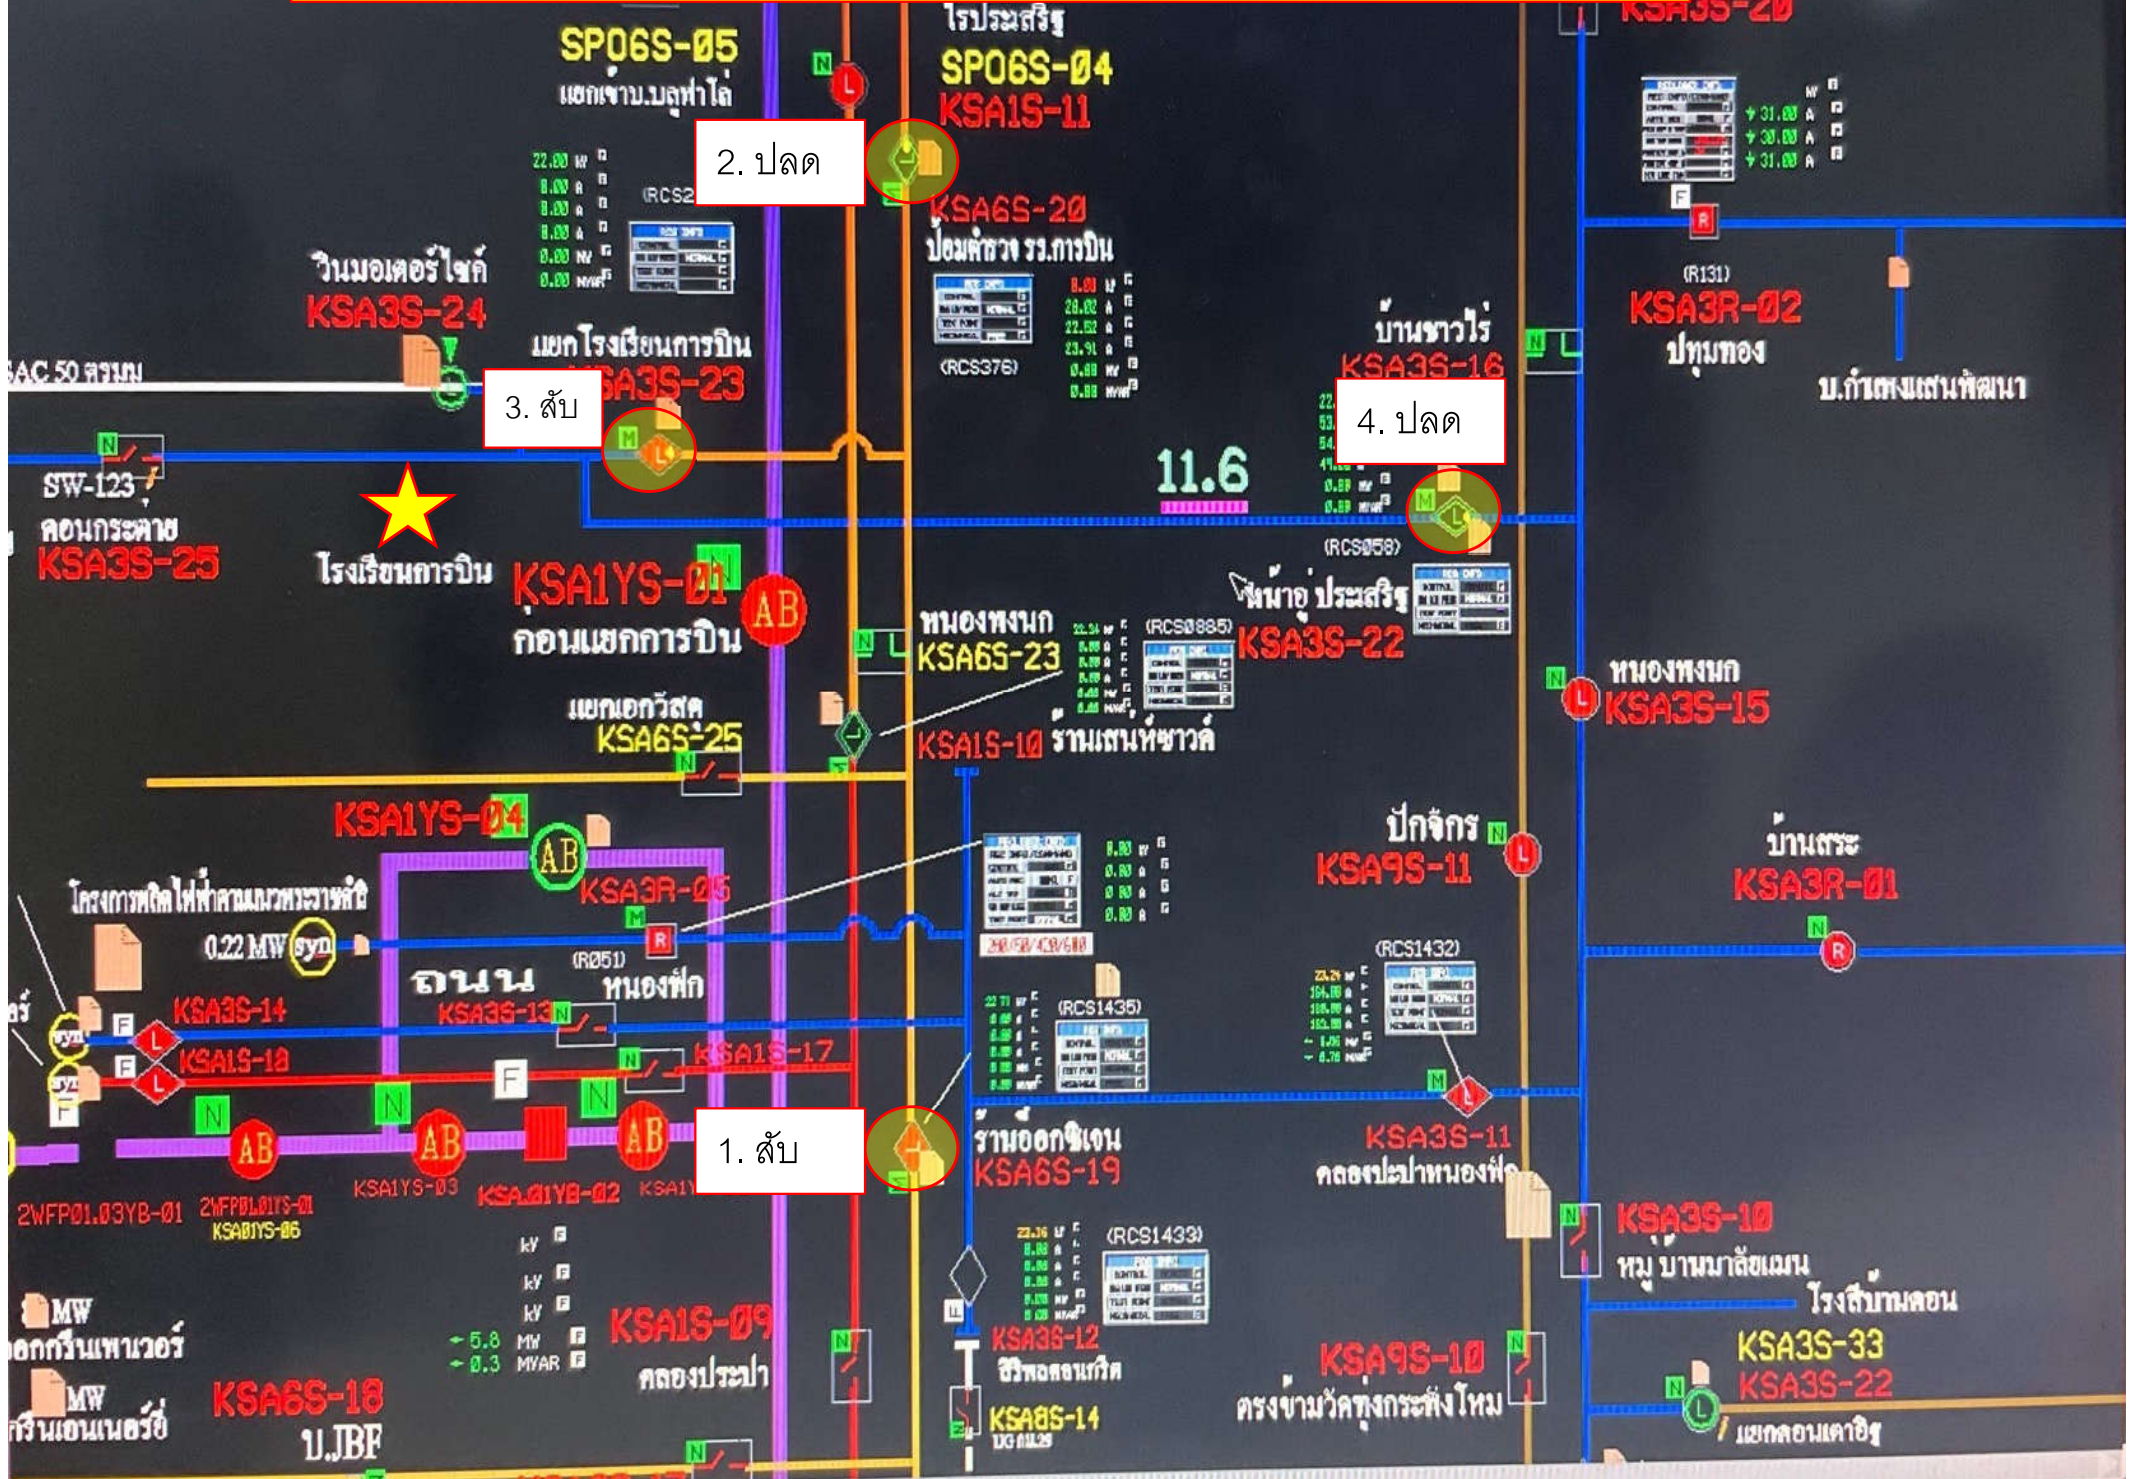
SP06S-05
แยกเข้าบ.บลูฟ่าโล่
ไรประเสริฐ
SP06S-04
KSA1S-11
2. ปลด
KSA6S-20
ปั๊มดิบวง รร.การบิน
(RCS376)
(RCS2
วินมอเตอร์ไซด์
KSA3S-24
แยกโรงเรียนการบิน
KSA3S-23
3. สับ
AC 50 ตรมม
SW-123
ดอนกระต่าย
KSA3S-25
โรงเรียนการบิน
KSA1YS-01
ก่อนแยกการบิน
AB
11.6
บ้านชาวไร่
KSA3S-16
4. ปลด
(RCS058)
หน้าอู่ ประเสริฐ
KSA3S-22
(R131)
KSA3R-02
ปทุมทอง
บ.กำแพงแสนพัฒนา
หนองพงนก
KSA6S-23
(RCS0885)
แยกเอกวิสต
KSA6S-25
KSA1S-10 ร้านเสนห์ชาวดี
หนองพงนก
KSA3S-15
KSA1YS-04
AB
KSA3R-05
โครงการผลิตไฟฟ้าสามแยกพระราชทรัพย์
0.22 MW syn
(R051)
หนองพัก
ถนน
KSA3S-14
KSA3S-13
KSA1S-18
KSA1S-17
ปักจักร
KSA9S-11
บ้านสระ
KSA3R-01
(RCS1435)
(RCS1432)
1. สับ
ร้านออกซิเจน
KSA6S-19
KSA3S-11
คลองประปาหนองพัก
2WFP01.03YB-01
2WFP01.01YS-01
KSA01YS-06
KSA1YS-03
KSA01YB-02
KSA1
KSA3S-10
หมู่ บ้านมาลัยแมน
โรงสีบ้านดอน
MW
เอกกรีนเพาเวอร์
MW
กรีนเอนเนอร์ยี่
5.8 MW
0.3 MVAR
KSA1S-09
คลองประปา
KSA6S-18
บ.JBF
(RCS1433)
KSA3S-12
ชีวพลอนกริด
KSA8S-14
KSA9S-10
ตรงข้ามวัดทุ่งกระพังโหม
KSA3S-33
KSA3S-22
แยกดอนเตาอิฐ